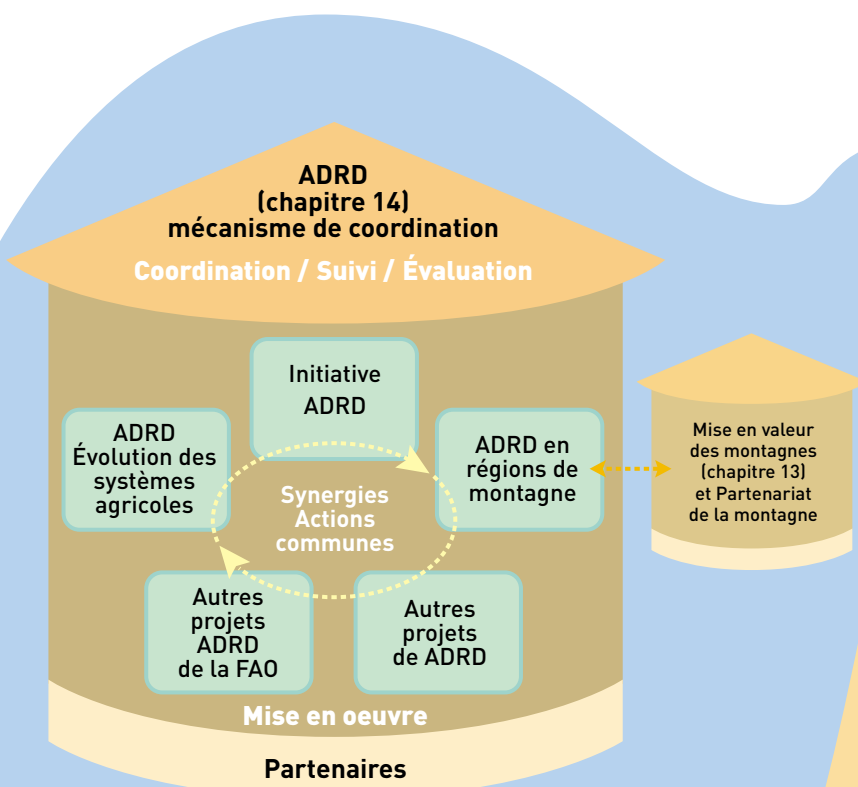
ADRD
(chapitre 14)
mécanisme de coordination

Coordination / Suivi / Évaluation

Initiative ADRD

ADRD Évolution des systèmes agricoles

ADRD en régions de montagne

Synergies Actions communes

Autres projets ADRD de la FAO

Autres projets de ADRD

Mise en oeuvre

Partenaires

Mise en valeur des montagnes (chapitre 13) et Partenariat de la montagne